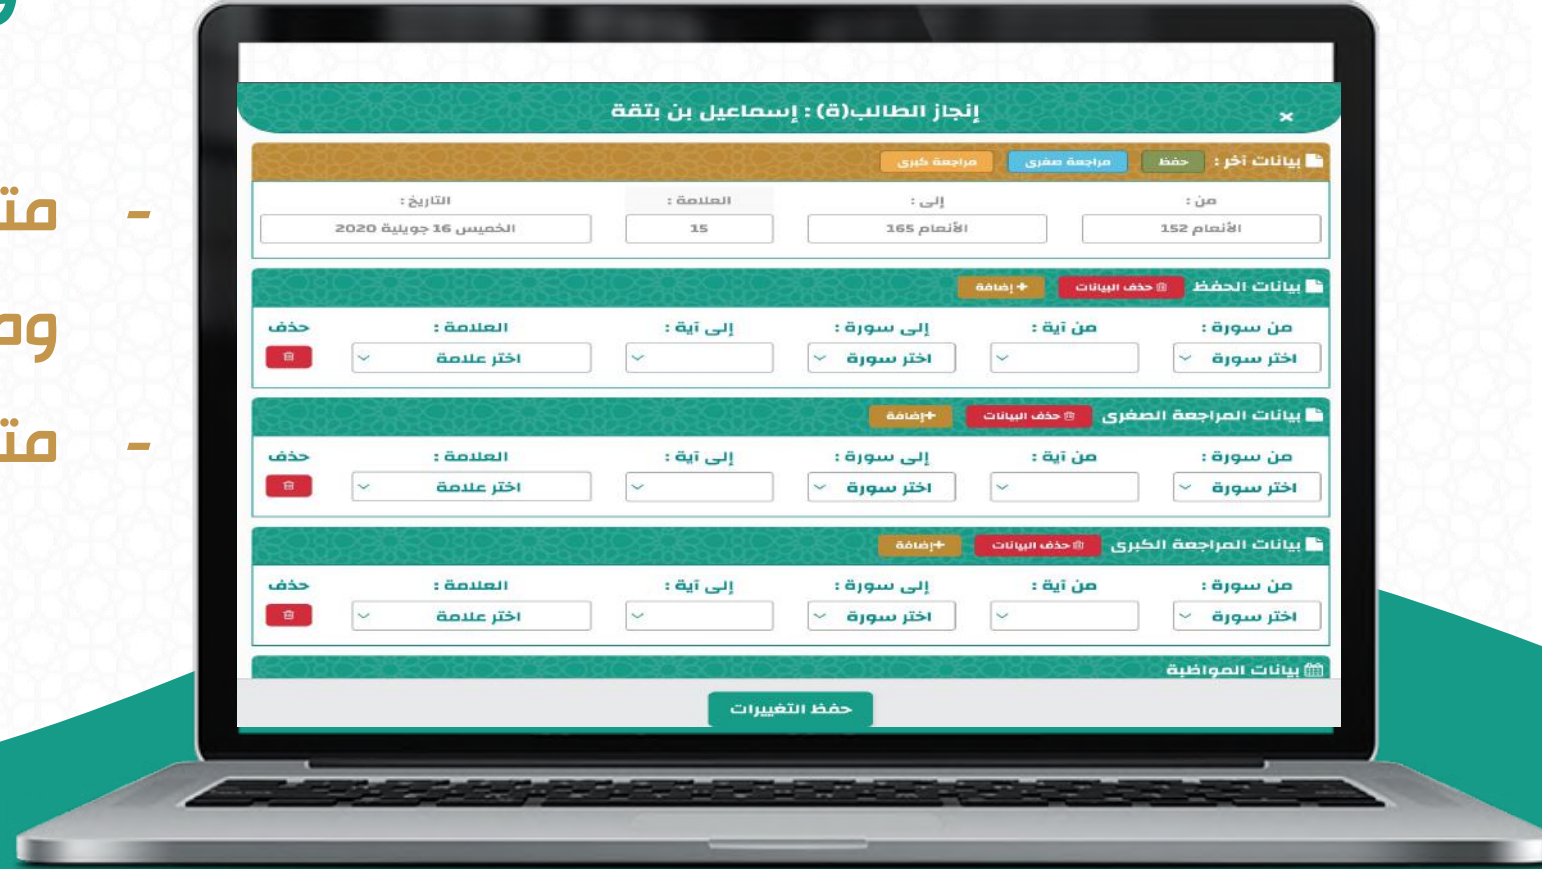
- مت
ومـ
- مت

إنجاز الطالب(ة) : إسماعيل بن بتقة ×

بيانات آخر : حفظ مراجعة صغرى مراجعة كبرى

من : الأنعام 152
إلى : الأنعام 165
العلامة : 15
التاريخ : الخميس 16 جوييلة 2020

بيانات الحفظ حذف البيانات + إضافة

| من سورة : | من آية : | إلى سورة : | إلى آية : | العلامة : | حذف |
|---|---|---|---|---|---|
| اختر سورة | | اختر سورة | | اختر علامة | |

بيانات المراجعة الصغرى حذف البيانات +إضافة

| من سورة : | من آية : | إلى سورة : | إلى آية : | العلامة : | حذف |
|---|---|---|---|---|---|
| اختر سورة | | اختر سورة | | اختر علامة | |

بيانات المراجعة الكبرى حذف البيانات +إضافة

| من سورة : | من آية : | إلى سورة : | إلى آية : | العلامة : | حذف |
|---|---|---|---|---|---|
| اختر سورة | | اختر سورة | | اختر علامة | |

بيانات المواظبة

حفظ التغييرات